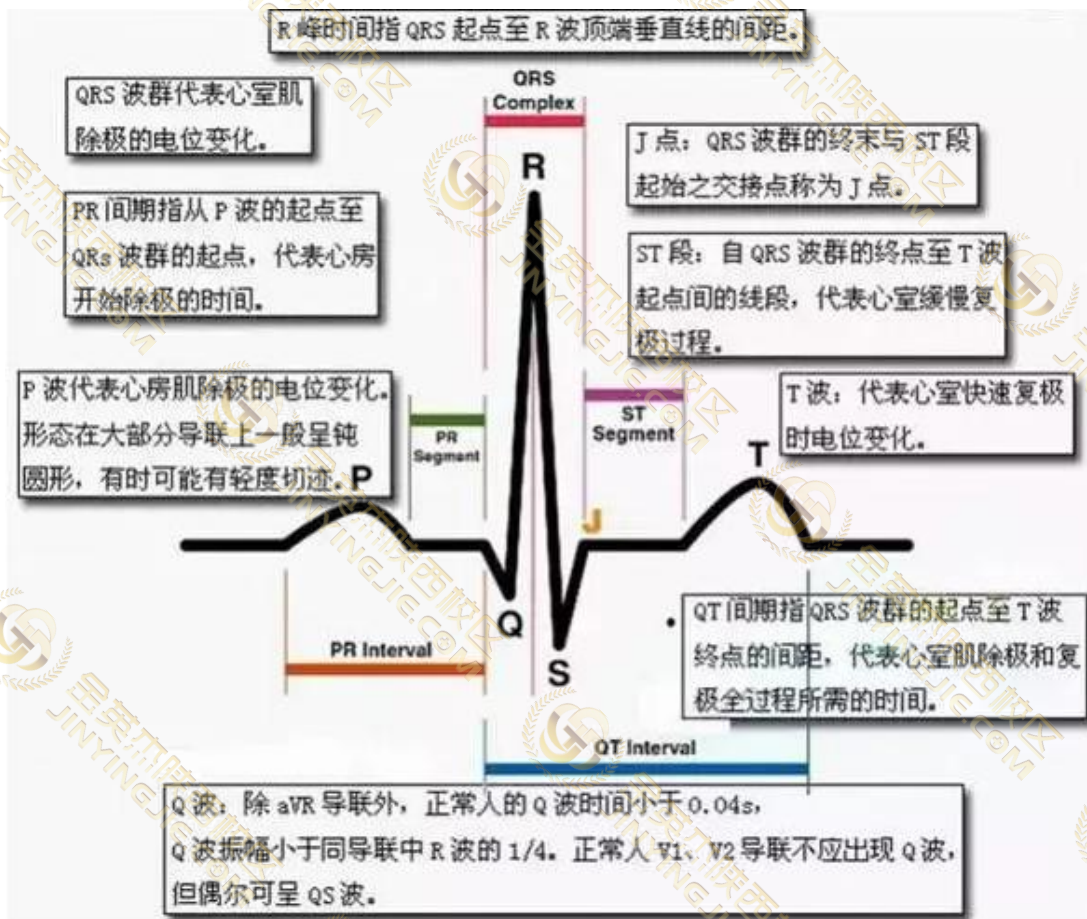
R 峰时间指 QRS 起点至 R 波顶端垂直线的间距。

QRS 波群代表心室肌除极的电位变化。

QRS Complex

R

J 点：QRS 波群的终末与 ST 段起始之交接点称为 J 点。

PR 间期指从 P 波的起点至 QRs 波群的起点，代表心房开始除极的时间。

ST 段：自 QRS 波群的终点至 T 波起点间的线段，代表心室缓慢复极过程。

P 波代表心房肌除极的电位变化。形态在大部分导联上一般呈钝圆形，有时可能有轻度切迹。

P

PR Segment

ST Segment

T 波：代表心室快速复极时电位变化。

T

J

Q

S

PR Interval

QT 间期指 QRS 波群的起点至 T 波终点的间距，代表心室肌除极和复极全过程所需的时间。

QT Interval

Q 波：除 aVR 导联外，正常人的 Q 波时间小于 0.04s，
Q 波振幅小于同导联中 R 波的 1/4。正常人 V1、V2 导联不应出现 Q 波，但偶尔可呈 QS 波。

金英杰
JINYINGJIE.COM